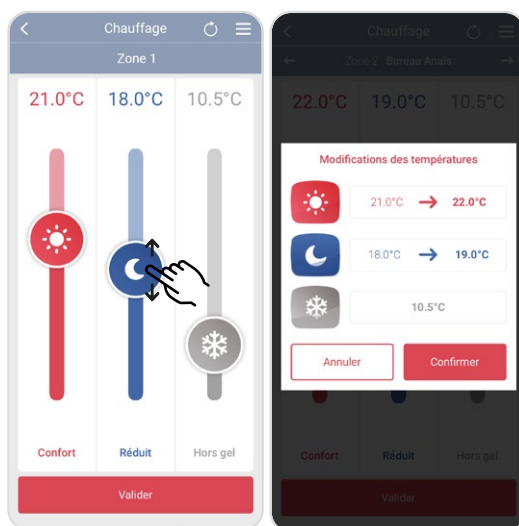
Chauffage

Zone 1

21.0°C 18.0°C 10.5°C

Confort Réduit Hors gel

Valider

Chauffage

Zone 2 : Bureau Anaïs

22.0°C 19.0°C 10.5°C

Modifications des températures

21.0°C → 22.0°C

18.0°C → 19.0°C

10.5°C

Annuler Confirmer

Confort Réduit Hors gel

Valider